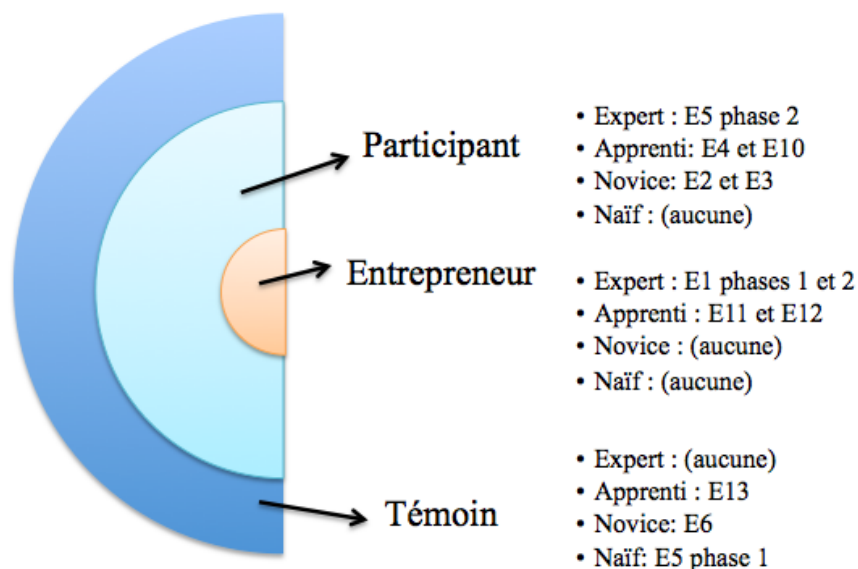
Participant

- Expert : E5 phase 2
- Apprenti: E4 et E10
- Novice: E2 et E3
- Naïf : (aucune)

Entrepreneur

- Expert : E1 phases 1 et 2
- Apprenti : E11 et E12
- Novice : (aucune)
- Naïf : (aucune)

Témoin

- Expert : (aucune)
- Apprenti : E13
- Novice: E6
- Naïf: E5 phase 1